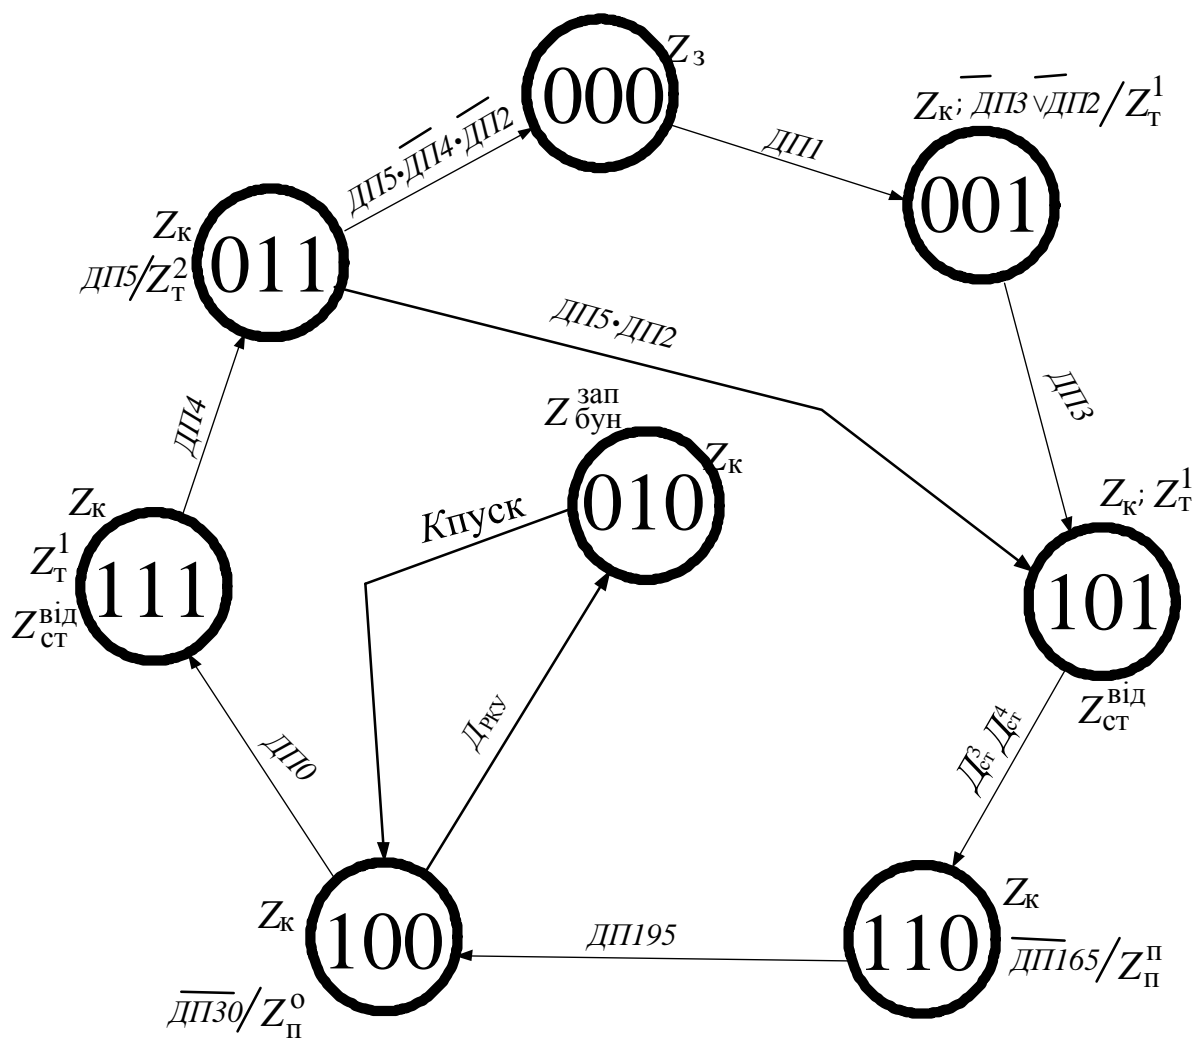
000
$Z_з$

001
$Z_к$; $\overline{ДП3} \vee \overline{ДП2}/Z_т^1$

011
$Z_к$
$ДП5/Z_т^2$

$ДП5 \cdot \overline{ДП4} \cdot \overline{ДП2}$

ДП1

ДП5•ДП2

ДП3

010
$Z_{бун}^{зап}$
$Z_к$

Кпуск

ДП4

111
$Z_к$
$Z_т^1$
$Z_{ст}^{від}$

101
$Z_к$; $Z_т^1$
$Z_{ст}^{від}$

$Д_{РКУ}$

ДП0

$Д_{ст}^3 Д_{ст}^4$

100
$Z_к$
$\overline{ДП30}/Z_п^о$

ДП195

110
$Z_к$
$\overline{ДП165}/Z_п^п$